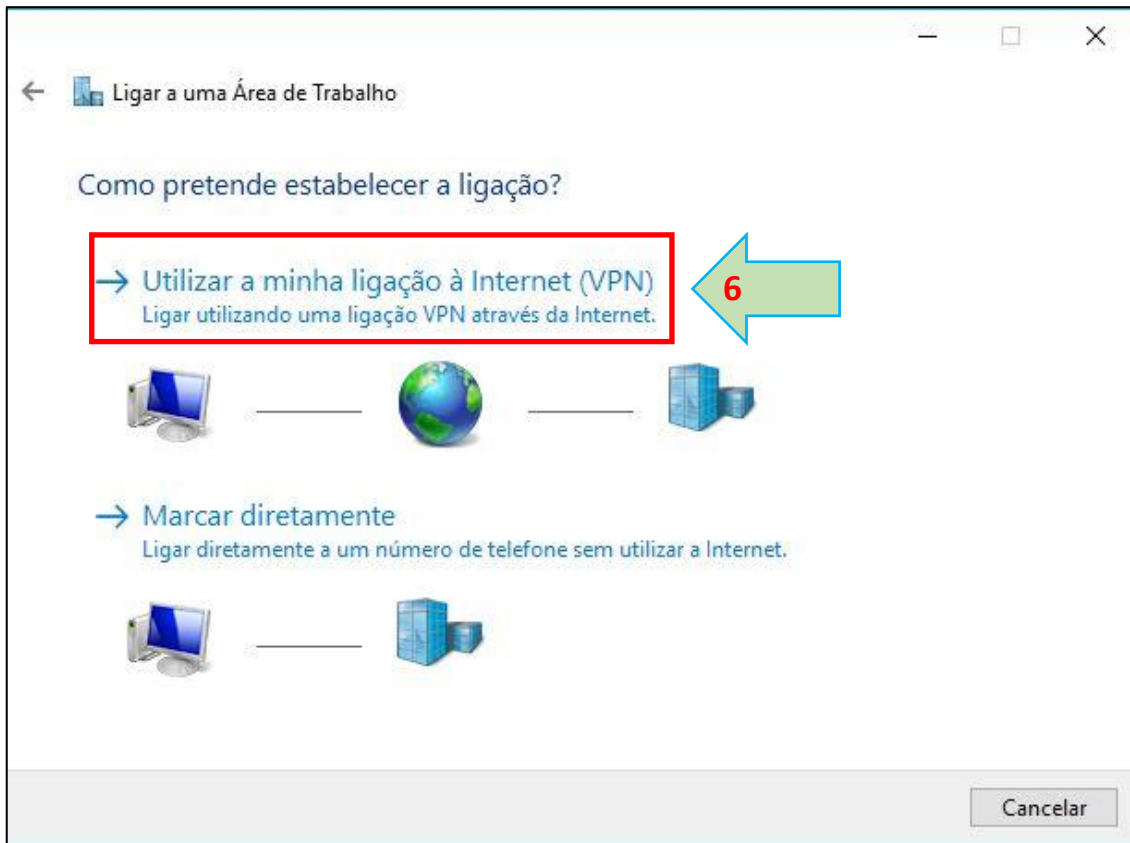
Ligar a uma Área de Trabalho

Como pretende estabelecer a ligação?

→ Utilizar a minha ligação à Internet (VPN)
Ligar utilizando uma ligação VPN através da Internet.

6

→ Marcar diretamente
Ligar diretamente a um número de telefone sem utilizar a Internet.

Cancelar